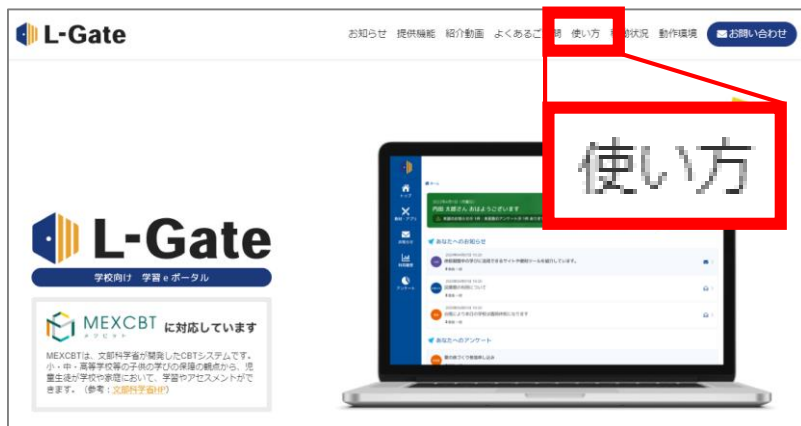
L-Gate

お知らせ　提供機能　紹介動画　よくあるご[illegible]問　使い方　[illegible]動状況　動作環境　お問い合わせ

使い方

L-Gate
学校向け　学習eポータル

MEXCBT メクビット に対応しています

MEXCBTは、文部科学省が開発したCBTシステムです。小・中・高等学校等の子供の学びの保障の観点から、児童生徒が学校や家庭において、学習やアセスメントができます。（参考：文部科学省HP）

ホーム
トップ
教材・アプリ
お知らせ
利用履歴
アンケート

西田 太郎さん おはようございます

あなたへのお知らせ

あなたへのアンケート